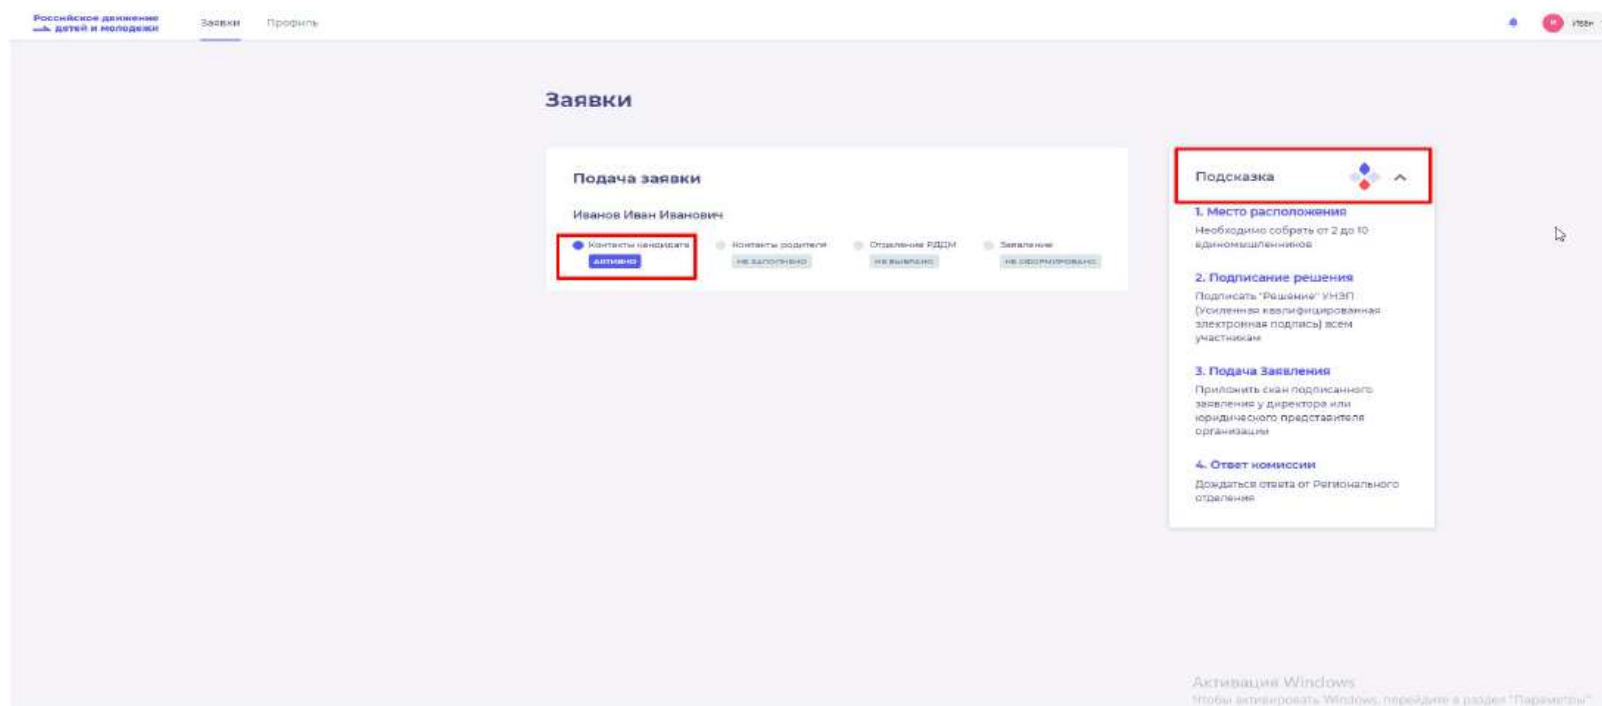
Российское движение детей и молодежи

Заявки Профиль

И Иван

Заявки

Подача заявки

Иванов Иван Иванович

Контакты кандидата
активно

Контакты родителя
не заполнено

Отделение РДДМ
не выбрано

Заявление
не оформлено

Подсказка

1. Место расположения
Необходимо собрать от 2 до 10 единомышленников

2. Подписание решения
Подписать "Решение" УНЭП (Усиленная квалифицированная электронная подпись) всем участникам

3. Подача Заявления
Приложить скан подписанного заявления у директора или юридического представителя организации

4. Ответ комиссии
Дождаться ответа от Регионального отделения

Активация Windows
Чтобы активировать Windows, перейдите в раздел "Параметры".